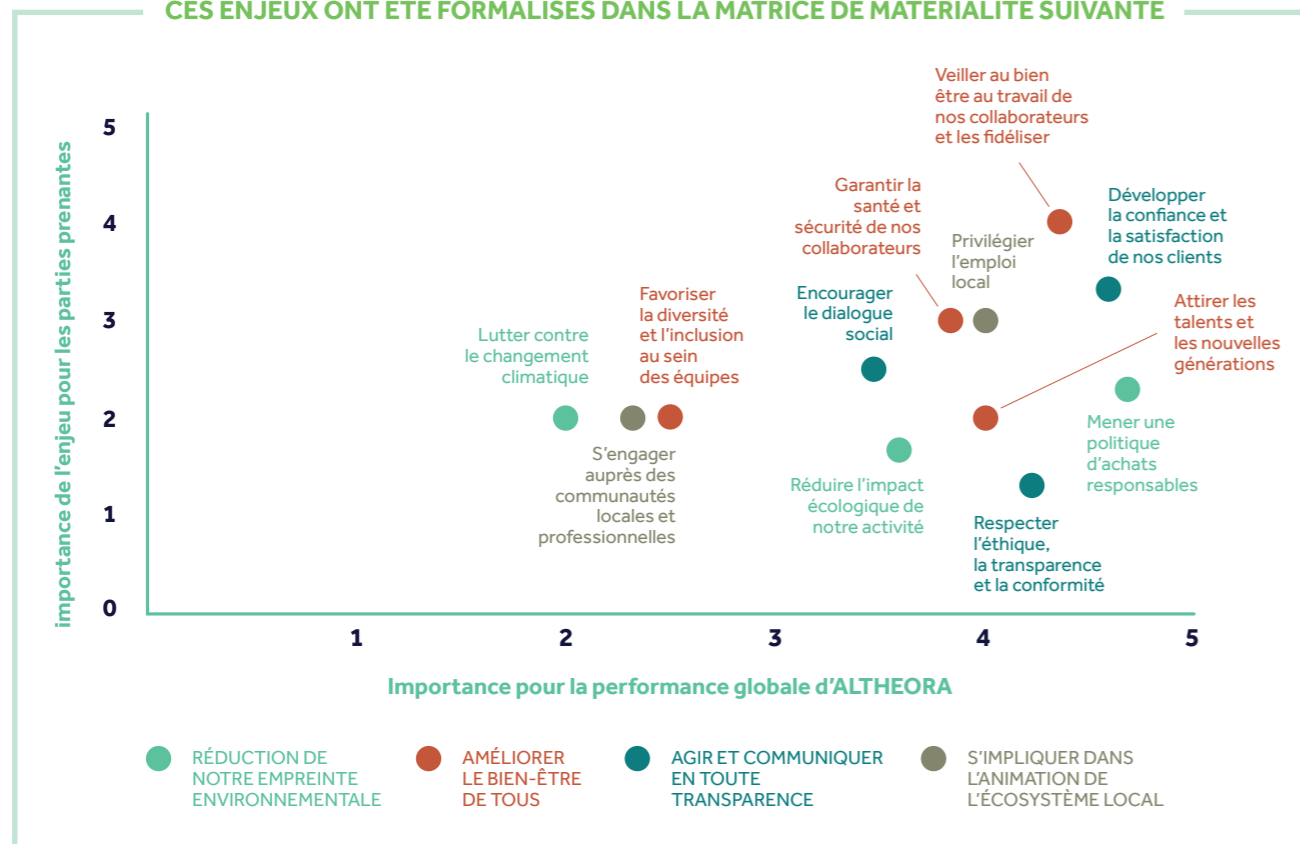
CES ENJEUX ONT ÉTÉ FORMALISÉS DANS LA MATRICE DE MATÉRIALITÉ SUIVANTE

importance de l'enjeu pour les parties prenantes

5
4
3
2
1
0

Veiller au bien être au travail de nos collaborateurs et les fidéliser

Garantir la santé et sécurité de nos collaborateurs

Développer la confiance et la satisfaction de nos clients

Privilégier l'emploi local

Encourager le dialogue social

Favoriser la diversité et l'inclusion au sein des équipes

Attirer les talents et les nouvelles générations

Lutter contre le changement climatique

Mener une politique d'achats responsables

S'engager auprès des communautés locales et professionnelles

Réduire l'impact écologique de notre activité

Respecter l'éthique, la transparence et la conformité

1
2
3
4
5

Importance pour la performance globale d'ALTHEORA

RÉDUCTION DE NOTRE EMPREINTE ENVIRONNEMENTALE

AMÉLIORER LE BIEN-ÊTRE DE TOUS

AGIR ET COMMUNIQUER EN TOUTE TRANSPARENCE

S'IMPLIQUER DANS L'ANIMATION DE L'ÉCOSYSTÈME LOCAL